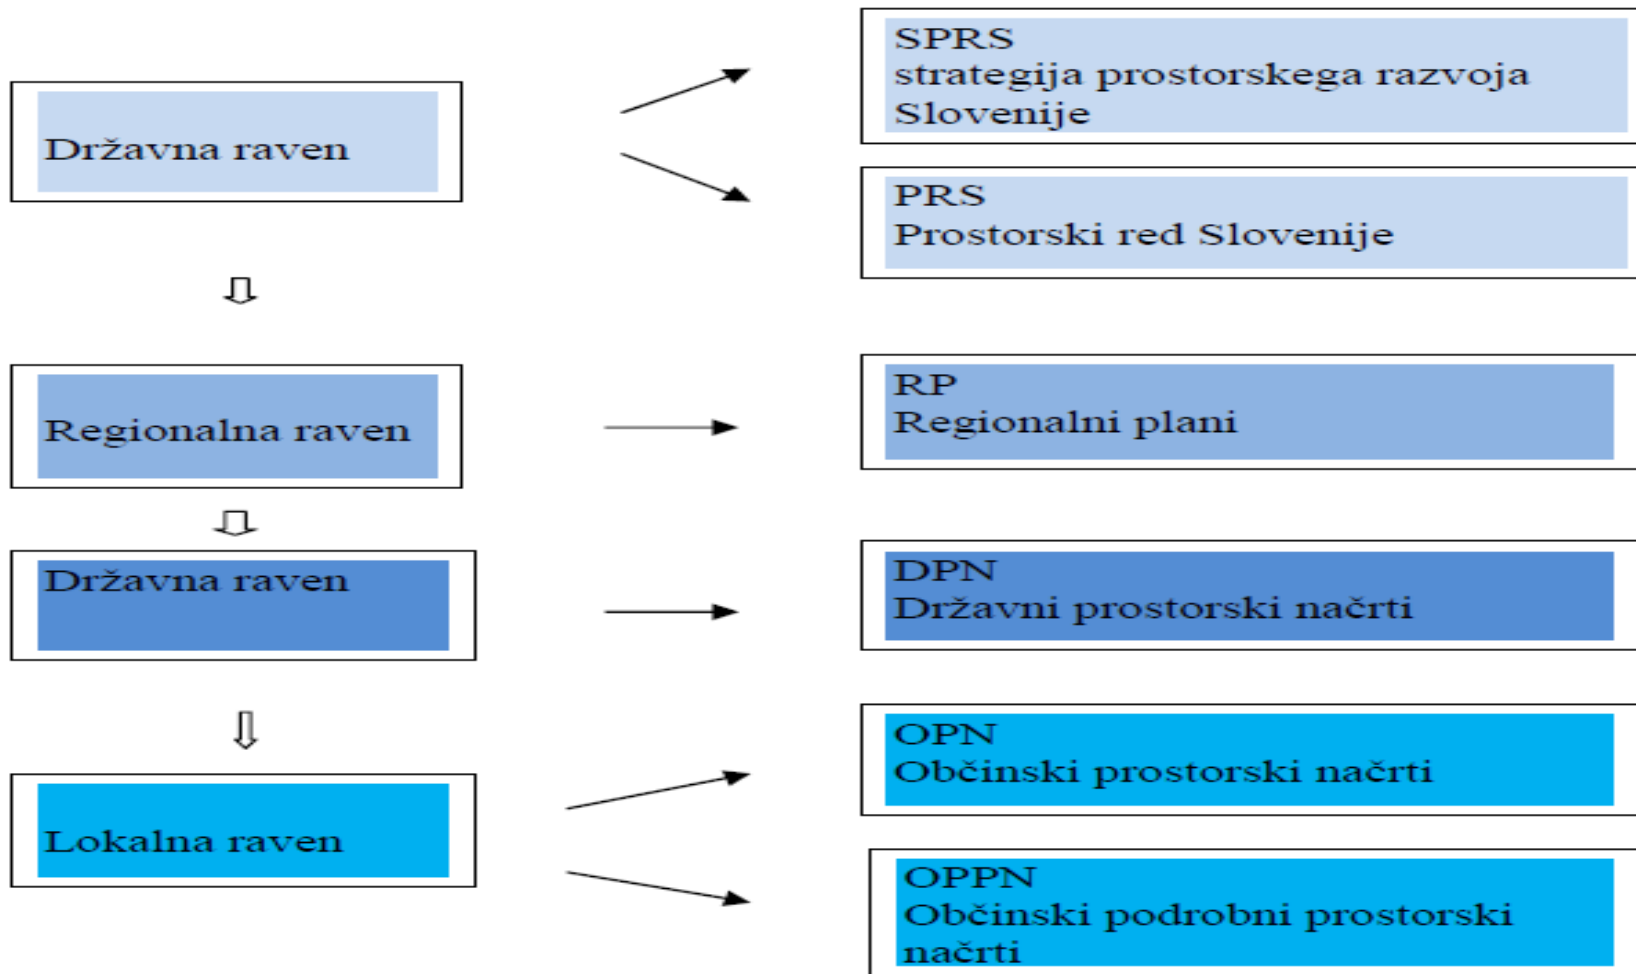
Državna raven

SPRS
strategija prostorskega razvoja Slovenije

PRS
Prostorski red Slovenije

Regionalna raven

RP
Regionalni plani

Državna raven

DPN
Državni prostorski načrti

Lokalna raven

OPN
Občinski prostorski načrti

OPPN
Občinski podrobni prostorski načrti